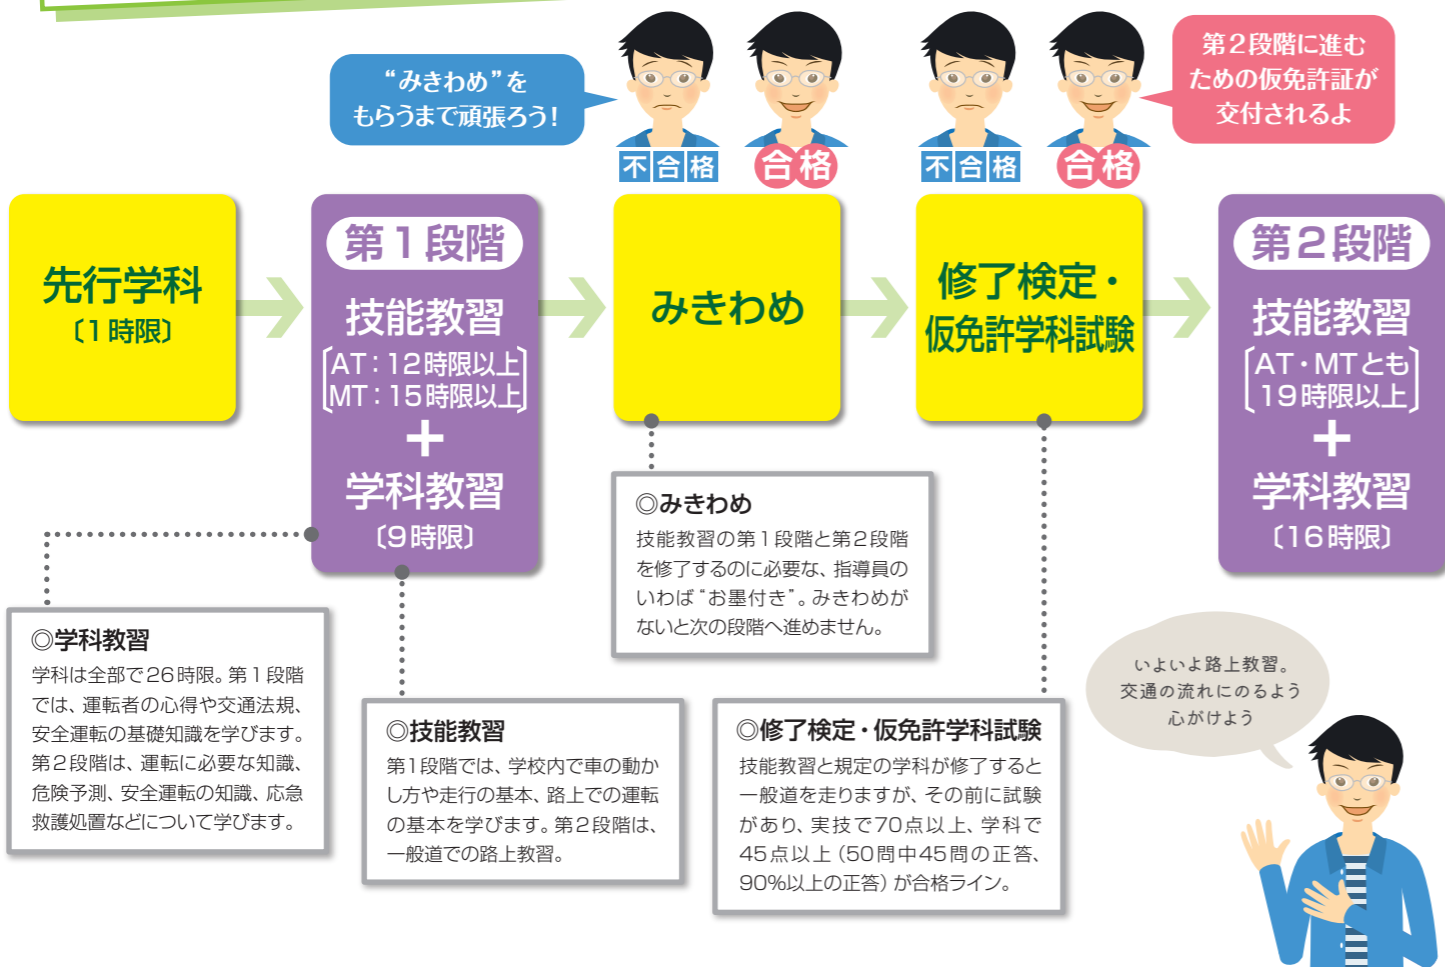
“みきわめ”をもらうまで頑張ろう！

不合格　合格　不合格　合格

第２段階に進むための仮免許証が交付されるよ

先行学科
〔１時限〕

第１段階
技能教習
〔AT：12時限以上 MT：15時限以上〕
＋
学科教習
〔９時限〕

みきわめ

修了検定・仮免許学科試験

第２段階
技能教習
〔AT・MTとも19時限以上〕
＋
学科教習
〔16時限〕

◎みきわめ
技能教習の第１段階と第２段階を修了するのに必要な、指導員のいわば“お墨付き”。みきわめがないと次の段階へ進めません。

◎学科教習
学科は全部で26時限。第１段階では、運転者の心得や交通法規、安全運転の基礎知識を学びます。第２段階は、運転に必要な知識、危険予測、安全運転の知識、応急救護処置などについて学びます。

◎技能教習
第1段階では、学校内で車の動かし方や走行の基本、路上での運転の基本を学びます。第２段階は、一般道での路上教習。

◎修了検定・仮免許学科試験
技能教習と規定の学科が修了すると一般道を走りますが、その前に試験があり、実技で70点以上、学科で45点以上（50問中45問の正答、90%以上の正答）が合格ライン。

いよいよ路上教習。交通の流れにのるよう心がけよう